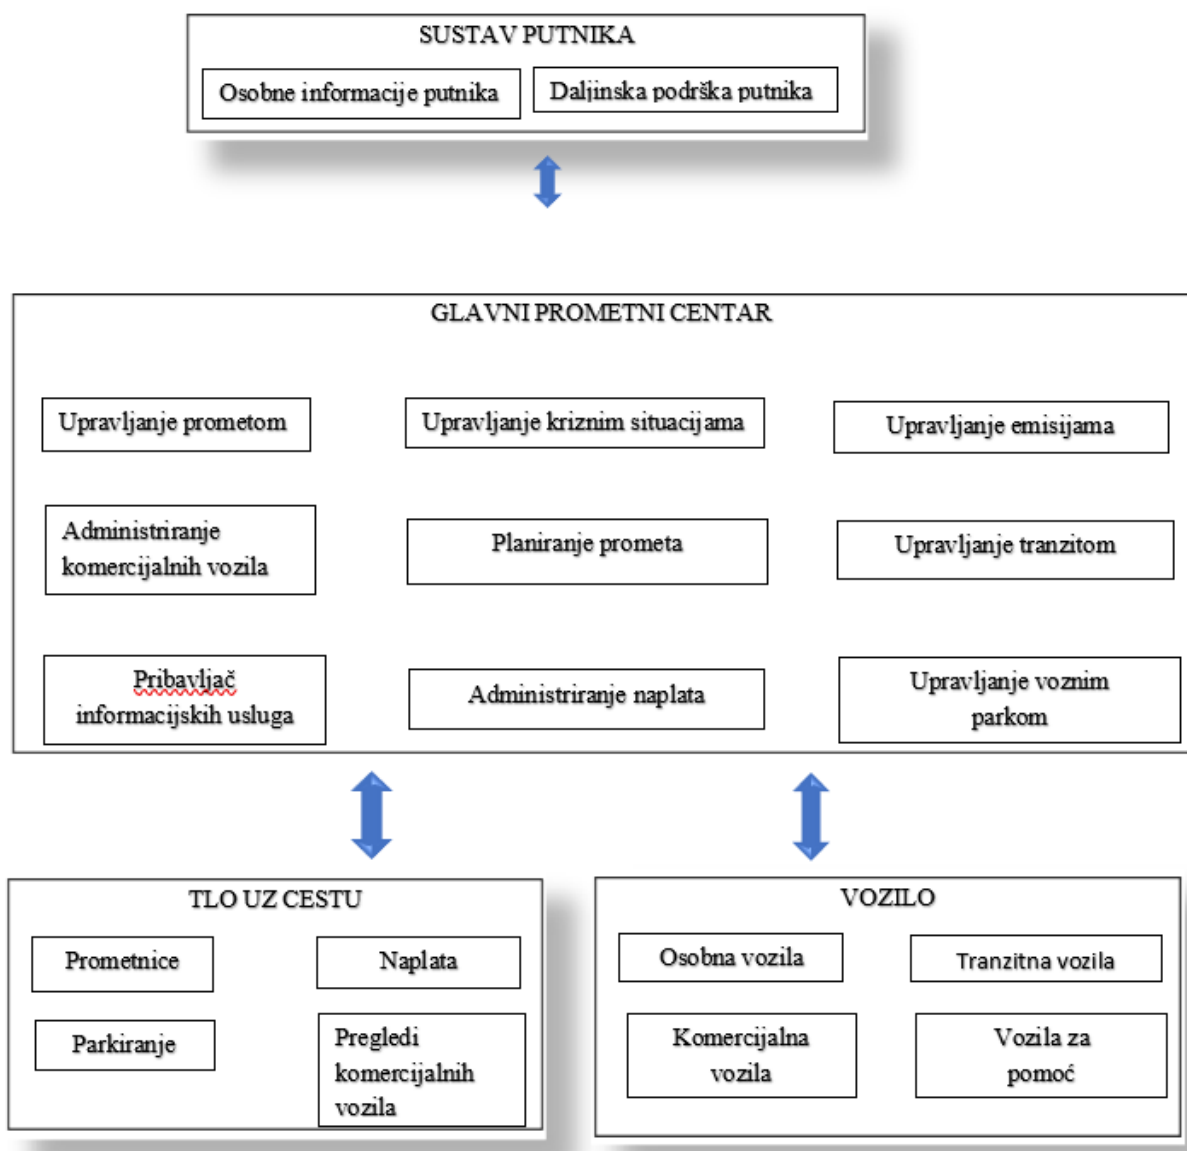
SUSTAV PUTNIKA

Osobne informacije putnika

Daljinska podrška putnika

GLAVNI PROMETNI CENTAR

Upravljanje prometom

Upravljanje kriznim situacijama

Upravljanje emisijama

Administriranje komercijalnih vozila

Planiranje prometa

Upravljanje tranzitom

Pribavljač informacijskih usluga

Administriranje naplata

Upravljanje voznim parkom

TLO UZ CESTU

Prometnice

Naplata

Parkiranje

Pregledi komercijalnih vozila

VOZILO

Osobna vozila

Tranzitna vozila

Komercijalna vozila

Vozila za pomoć